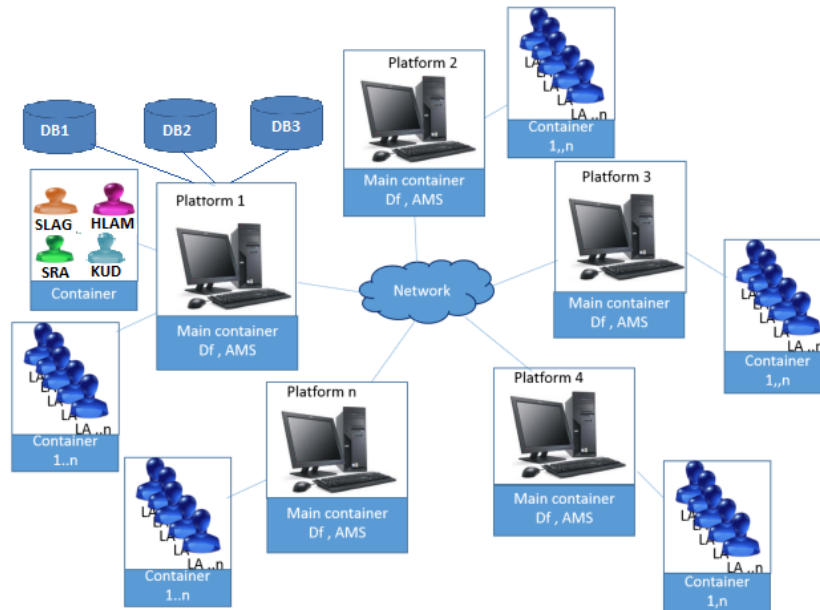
DB1
DB2
DB3

SLAG
HLAM
SRA
KUD
Container

Platform 1
Main container
Df , AMS

Platform 2
Main container
Df , AMS

LA
LA
LA ..n
Container
1,,n

Platform 3
Main container
Df , AMS

Network

LA
LA
LA ..n
Container
1,,n

LA
LA
LA ..n
Container
1..n

Platform n
Main container
Df , AMS

Platform 4
Main container
Df , AMS

LA
LA
LA ..n
Container
1..n

LA
LA
LA ..n
Container
1,n